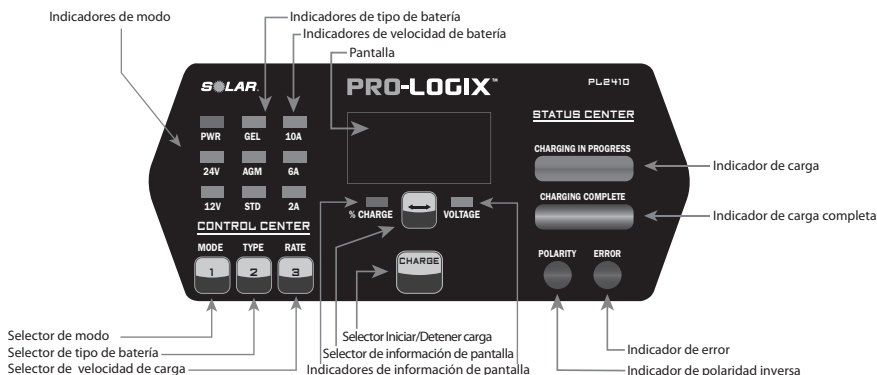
Indicadores de modo
Indicadores de tipo de batería
Indicadores de velocidad de batería
Pantalla

SOLAR.
PRO-LOGIX™
PL2410

PWR GEL 10A
24V AGM 6A
12V STD 2A

CONTROL CENTER
MODE TYPE RATE
1 2 3

% CHARGE
VOLTAGE
CHARGE

STATUS CENTER
CHARGING IN PROGRESS
CHARGING COMPLETE
POLARITY ERROR

Indicador de carga
Indicador de carga completa

Selector de modo
Selector de tipo de batería
Selector de velocidad de carga
Selector Iniciar/Detener carga
Selector de información de pantalla
Indicadores de información de pantalla
Indicador de error
Indicador de polaridad inversa